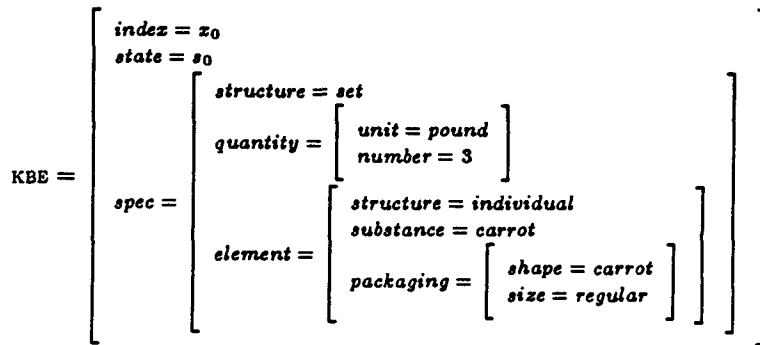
$$\text{KBE} = \left[\begin{array}{l} index = x_0 \\ state = s_0 \\ spec = \left[\begin{array}{l} structure = set \\ quantity = \left[\begin{array}{l} unit = pound \\ number = 3 \end{array}\right] \\ element = \left[\begin{array}{l} structure = individual \\ substance = carrot \\ packaging = \left[\begin{array}{l} shape = carrot \\ size = regular \end{array}\right] \end{array}\right] \end{array}\right] \end{array}\right]$$